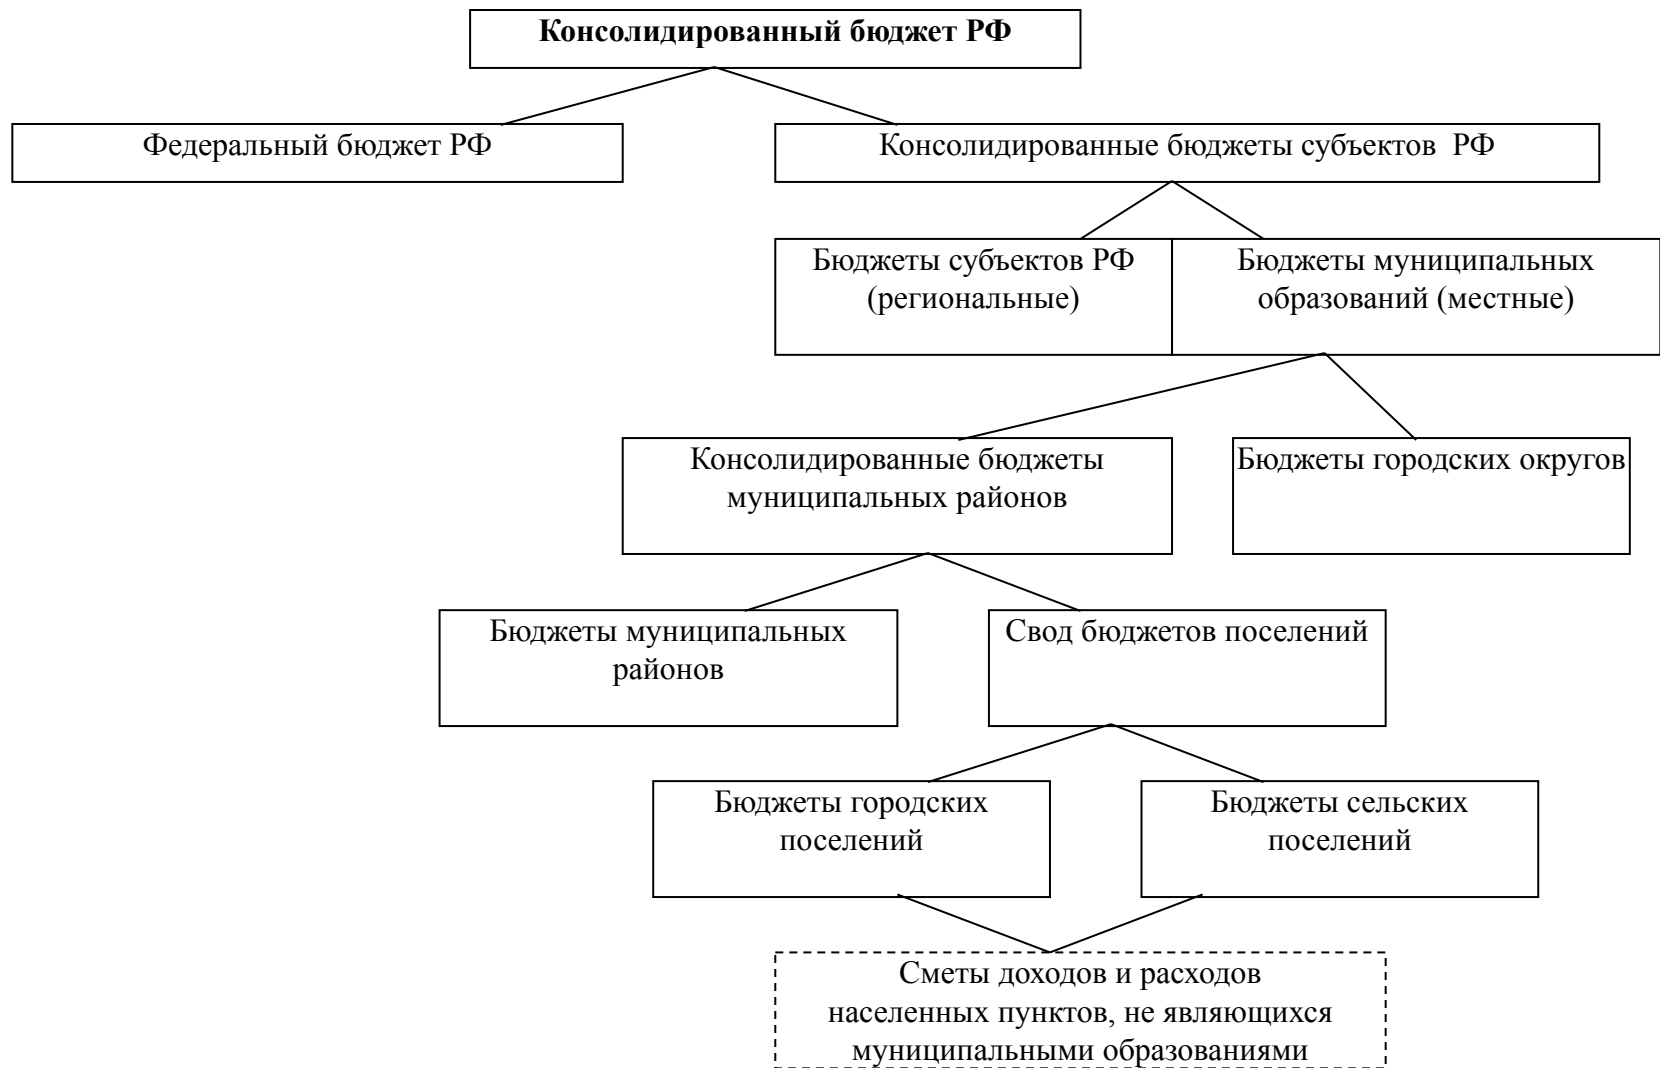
Консолидированный бюджет РФ

Федеральный бюджет РФ

Консолидированные бюджеты субъектов РФ

Бюджеты субъектов РФ (региональные)

Бюджеты муниципальных образований (местные)

Консолидированные бюджеты муниципальных районов

Бюджеты городских округов

Бюджеты муниципальных районов

Свод бюджетов поселений

Бюджеты городских поселений

Бюджеты сельских поселений

Сметы доходов и расходов населенных пунктов, не являющихся муниципальными образованиями